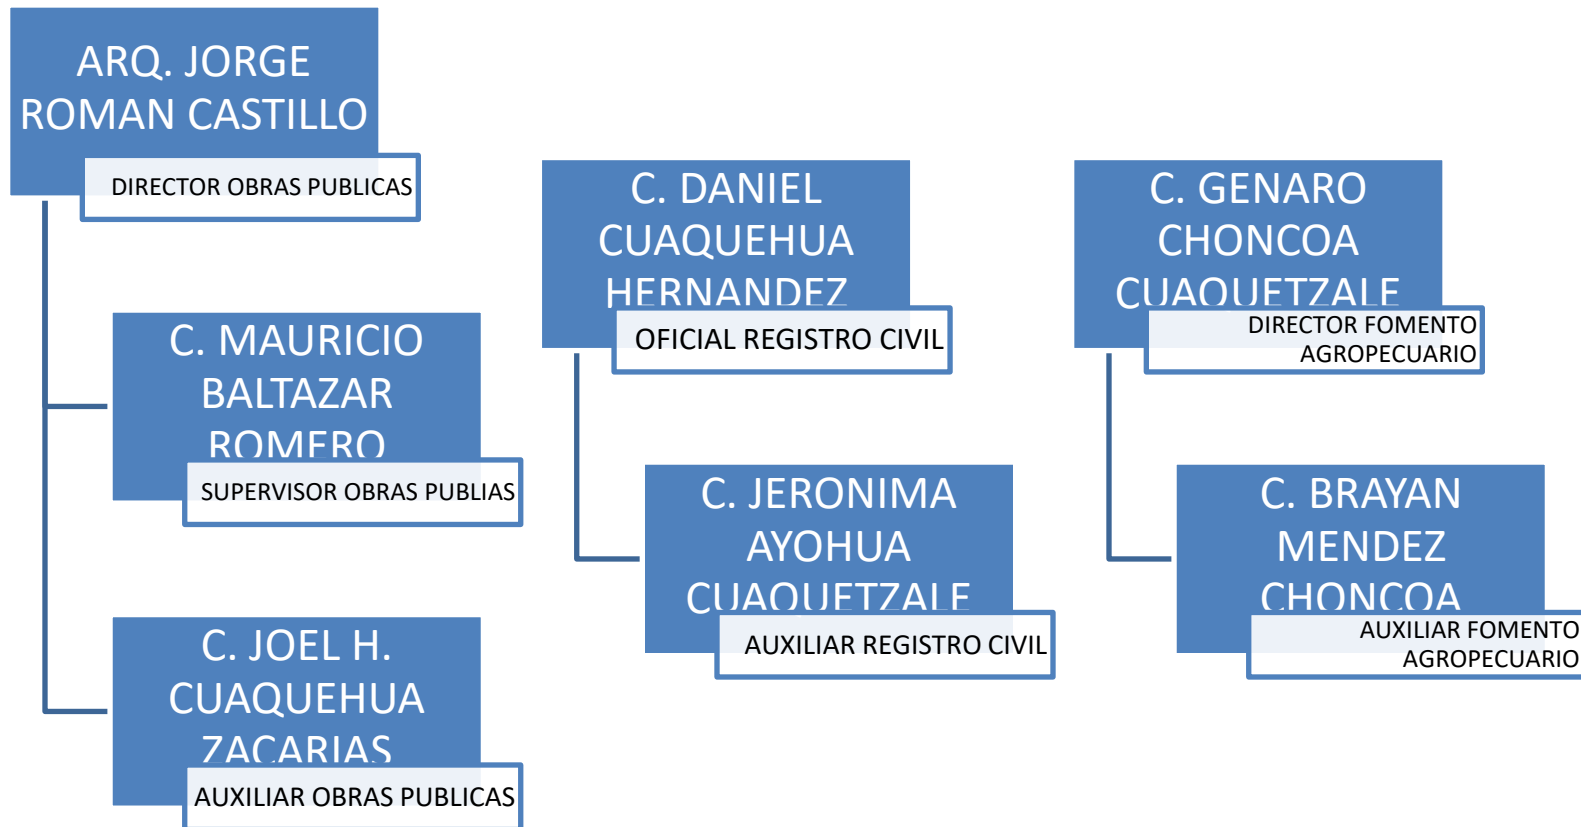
ARQ. JORGE ROMAN CASTILLO

DIRECTOR OBRAS PUBLICAS

C. MAURICIO BALTAZAR ROMERO

SUPERVISOR OBRAS PUBLIAS

C. JOEL H. CUAQUEHUA ZACARIAS

AUXILIAR OBRAS PUBLICAS

C. DANIEL CUAQUEHUA HERNANDEZ

OFICIAL REGISTRO CIVIL

C. JERONIMA AYOHUA CUAQUETZALE

AUXILIAR REGISTRO CIVIL

C. GENARO CHONCOA CUAQUETZALE

DIRECTOR FOMENTO AGROPECUARIO

C. BRAYAN MENDEZ CHONCOA

AUXILIAR FOMENTO AGROPECUARIO